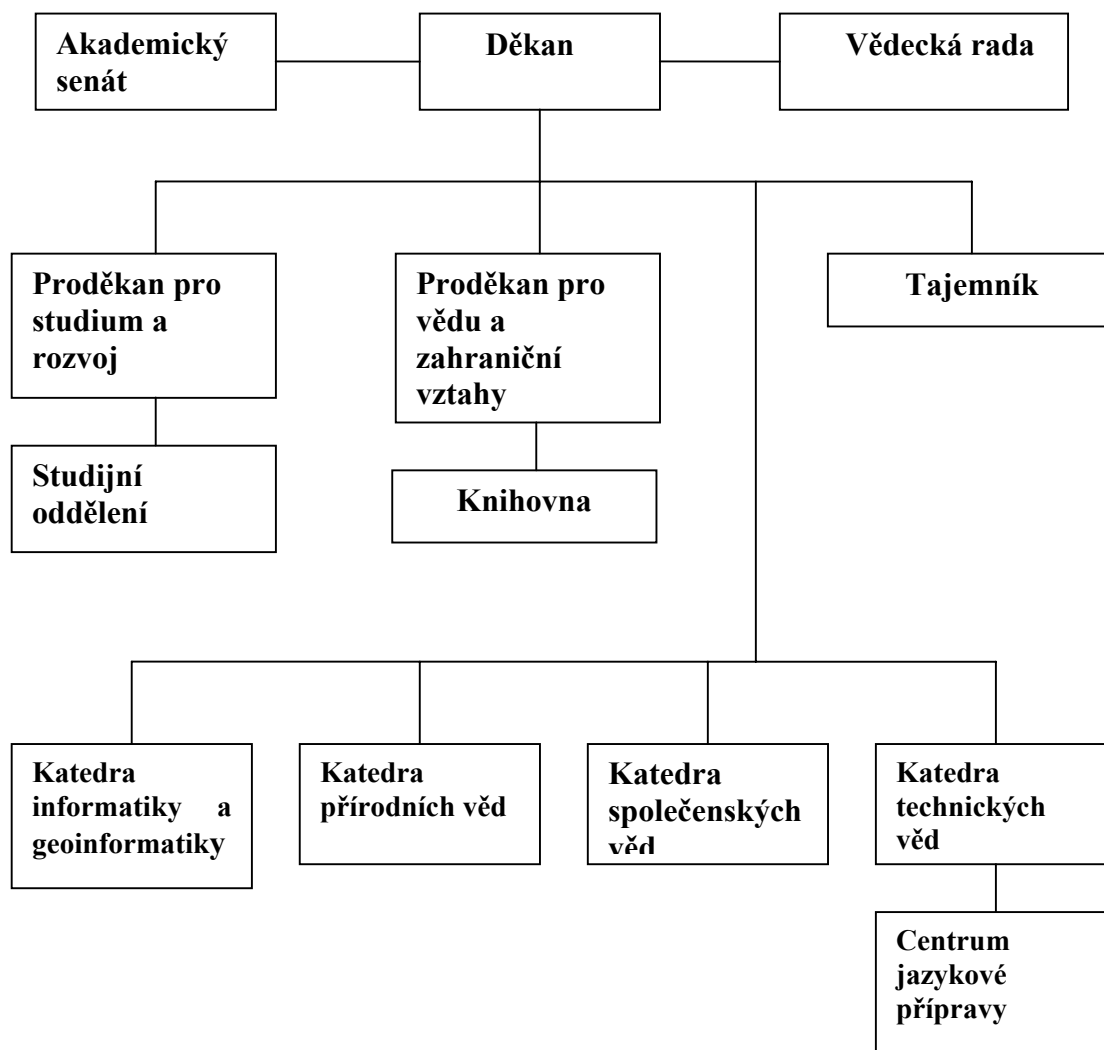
Akademický senát

Děkan

Vědecká rada

Proděkan pro studium a rozvoj

Proděkan pro vědu a zahraniční vztahy

Tajemník

Studijní oddělení

Knihovna

Katedra informatiky a geoinformatiky

Katedra přírodních věd

Katedra společenských věd

Katedra technických věd

Centrum jazykové přípravy